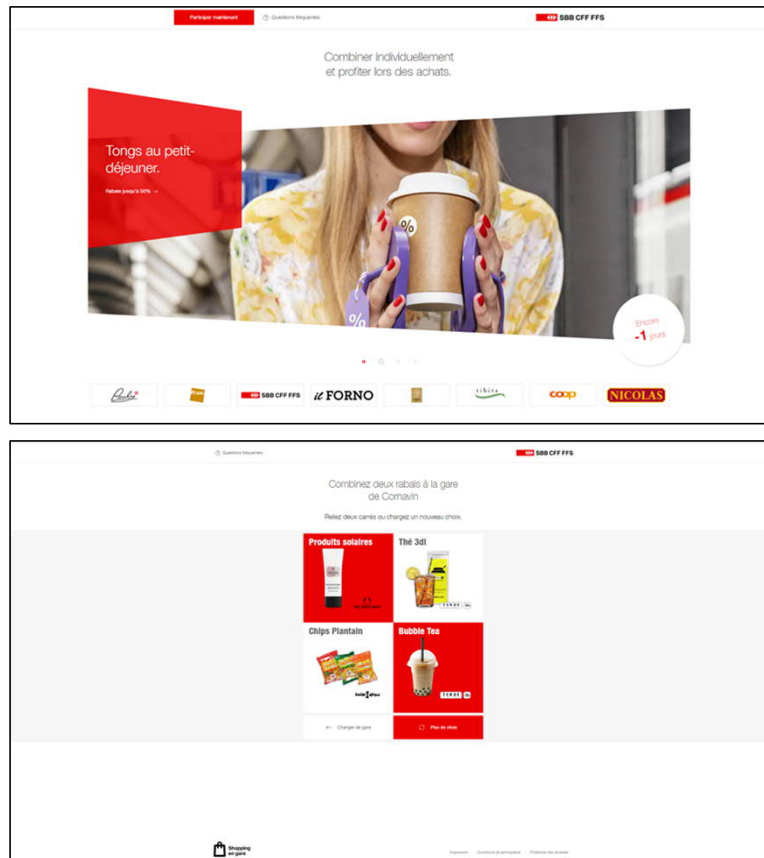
Participer maintenant

Questions fréquentes

SBB CFF FFS

Combiner individuellement et profiter lors des achats.

Tongs au petit-déjeuner.

Rabais jusqu'à 50% →

%

%

Encore -1 jours

SBB CFF FFS

il FORNO

tibits

coop

NICOLAS

Questions fréquentes

SBB CFF FFS

Combinez deux rabais à la gare de Cornavin

Reliez deux carrés ou chargez un nouveau choix.

Produits solaires

Thé 3dl

Chips Plantain

Bubble Tea

← Changer de gare

Plus de choix

Shopping en gare

Impressum

Conditions de participation

Protection des données